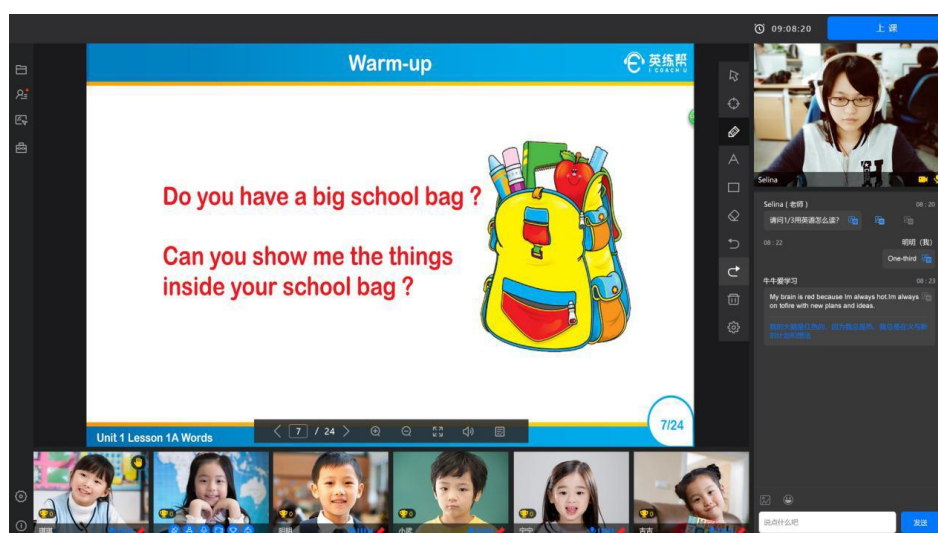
09:08:20
上 课

Warm-up
英练帮
I COACH U

Do you have a big school bag ?

Can you show me the things inside your school bag ?

Unit 1 Lesson 1A Words
7 / 24
7/24

Selina

Selina（老师） 08 : 20
请问1/3用英语怎么读?

08 : 22 明明（我）
One-third

牛牛爱学习 08 : 23
My brain is red because Im always hot.Im always on tofire with new plans and ideas.
我的大脑是红色的，因为我总是热，我总是在火河中的计划和想法。

0
0
0
0
0
0
明明
小虎
宁宁
吉吉

说点什么吧
发送